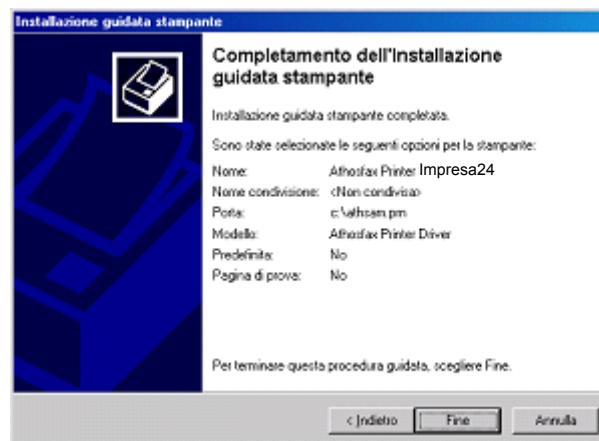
Installazione guidata stampante

Completamento dell'Installazione guidata stampante

Installazione guidata stampante completata.

Sono state selezionate le seguenti opzioni per la stampante:

| | |
|---|---|
| Nome: | Athosfax Printer Impresa24 |
| Nome condivisione: | <Non condivisa> |
| Porta: | c:\athsam.prn |
| Modello: | Athosfax Printer Driver |
| Predefinita: | No |
| Pagina di prova: | No |

Per terminare questa procedura guidata, scegliere Fine.

< Indietro | Fine | Annulla